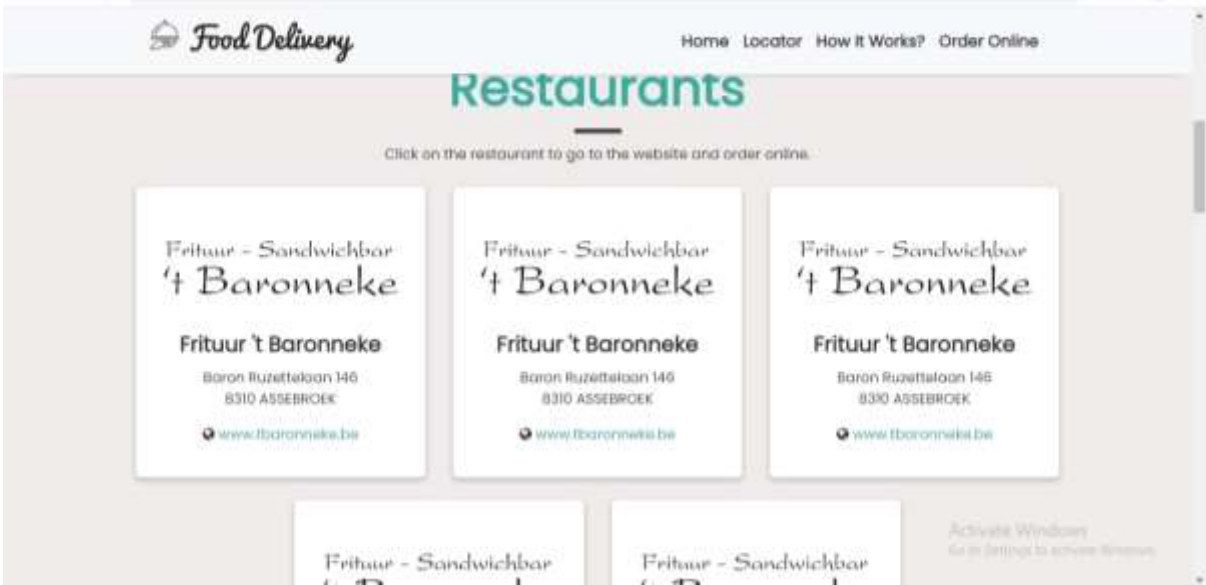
Food Delivery

Home Locator How It Works? Order Online

Restaurants

Click on the restaurant to go to the website and order online.

Frituur - Sandwichbar
't Baronneke

Frituur 't Baronneke

Baron Ruzettelaan 146
8310 ASSEBROEK

www.tbaronneke.be

Frituur - Sandwichbar
't Baronneke

Frituur 't Baronneke

Baron Ruzettelaan 146
8310 ASSEBROEK

www.tbaronneke.be

Frituur - Sandwichbar
't Baronneke

Frituur 't Baronneke

Baron Ruzettelaan 146
8310 ASSEBROEK

www.tbaronneke.be

Frituur - Sandwichbar
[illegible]

Frituur - Sandwichbar
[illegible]

Activate Windows
Go to Settings to activate Windows.